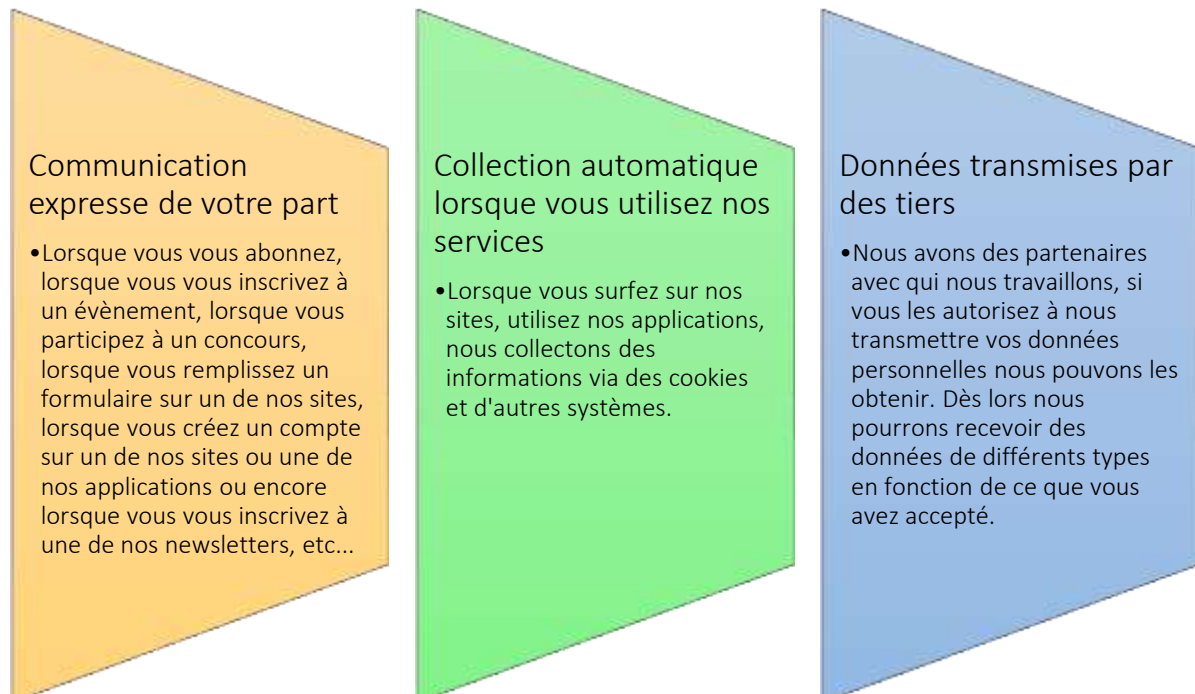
Communication expresse de votre part

•Lorsque vous vous abonnez, lorsque vous vous inscrivez à un évènement, lorsque vous participez à un concours, lorsque vous remplissez un formulaire sur un de nos sites, lorsque vous créez un compte sur un de nos sites ou une de nos applications ou encore lorsque vous vous inscrivez à une de nos newsletters, etc...

Collection automatique lorsque vous utilisez nos services

•Lorsque vous surfez sur nos sites, utilisez nos applications, nous collectons des informations via des cookies et d'autres systèmes.

Données transmises par des tiers

•Nous avons des partenaires avec qui nous travaillons, si vous les autorisez à nous transmettre vos données personnelles nous pouvons les obtenir. Dès lors nous pourrons recevoir des données de différents types en fonction de ce que vous avez accepté.